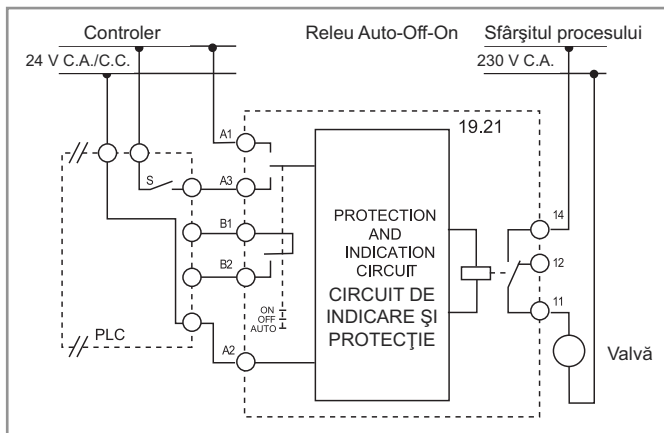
Controler

Releu Auto-Off-On

Sfârşitul procesului

24 V C.A./C.C.

230 V C.A.

19.21

A1

S

A3

B1

B2

PLC

A2

ON
OFF
AUTO

PROTECTION AND INDICATION CIRCUIT

CIRCUIT DE INDICARE ŞI PROTECŢIE

14

12

11

Valvă